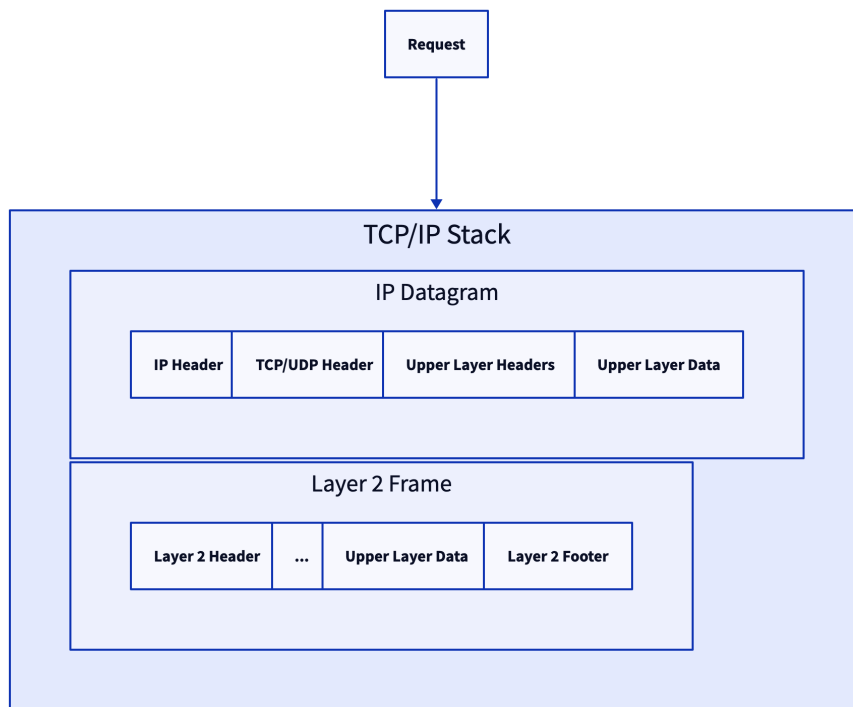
Request

TCP/IP Stack

IP Datagram

| IP Header | TCP/UDP Header | Upper Layer Headers | Upper Layer Data |
|---|---|---|---|

Layer 2 Frame

| Layer 2 Header | ... | Upper Layer Data | Layer 2 Footer |
|---|---|---|---|